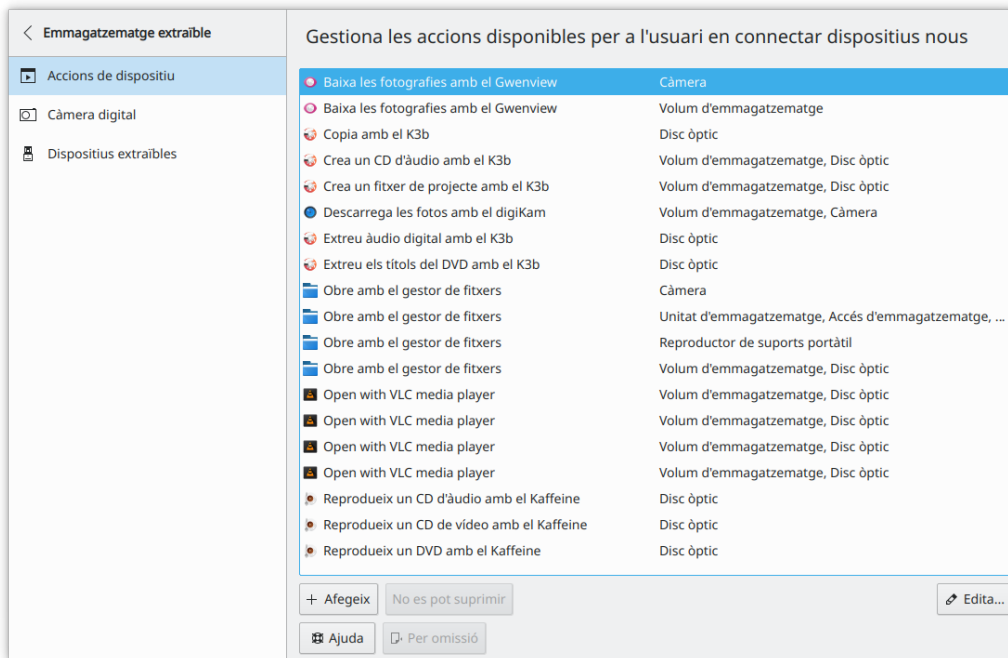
Emmagatzematge extraïble

Accions de dispositiu

Càmera digital

Dispositius extraïbles

Gestiona les accions disponibles per a l'usuari en connectar dispositius nous

| | |
|---|---|
| Baixa les fotografies amb el Gwenview | Càmera |
| Baixa les fotografies amb el Gwenview | Volum d'emmagatzematge |
| Copia amb el K3b | Disc òptic |
| Crea un CD d'àudio amb el K3b | Volum d'emmagatzematge, Disc òptic |
| Crea un fitxer de projecte amb el K3b | Volum d'emmagatzematge, Disc òptic |
| Descarrega les fotos amb el digiKam | Volum d'emmagatzematge, Càmera |
| Extreu àudio digital amb el K3b | Disc òptic |
| Extreu els títols del DVD amb el K3b | Disc òptic |
| Obre amb el gestor de fitxers | Càmera |
| Obre amb el gestor de fitxers | Unitat d'emmagatzematge, Accés d'emmagatzematge, ... |
| Obre amb el gestor de fitxers | Reproductor de suports portàtil |
| Obre amb el gestor de fitxers | Volum d'emmagatzematge, Disc òptic |
| Open with VLC media player | Volum d'emmagatzematge, Disc òptic |
| Open with VLC media player | Volum d'emmagatzematge, Disc òptic |
| Open with VLC media player | Volum d'emmagatzematge, Disc òptic |
| Open with VLC media player | Volum d'emmagatzematge, Disc òptic |
| Reprodueix un CD d'àudio amb el Kaffeine | Disc òptic |
| Reprodueix un CD de vídeo amb el Kaffeine | Disc òptic |
| Reprodueix un DVD amb el Kaffeine | Disc òptic |

+ Afegeix
No es pot suprimir
Edita...
Ajuda
Per omissió